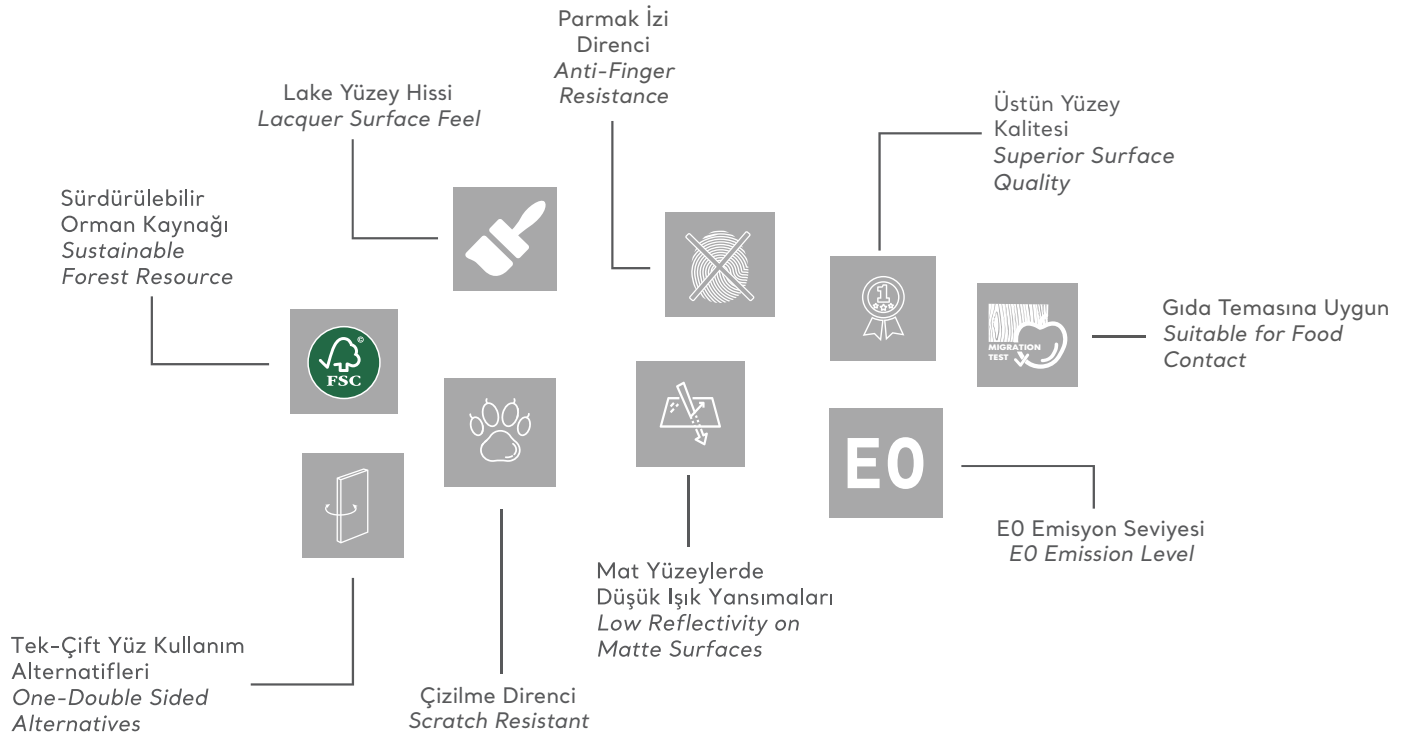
Parmak İzi
Direnci
*Anti-Finger Resistance*

Lake Yüzey Hissi
*Lacquer Surface Feel*

Üstün Yüzey Kalitesi
*Superior Surface Quality*

Sürdürülebilir Orman Kaynağı
*Sustainable Forest Resource*

FSC

MIGRATION TEST

Gıda Temasına Uygun
*Suitable for Food Contact*

E0

E0 Emisyon Seviyesi
*E0 Emission Level*

Mat Yüzeylerde Düşük Işık Yansımaları
*Low Reflectivity on Matte Surfaces*

Tek-Çift Yüz Kullanım Alternatifleri
*One-Double Sided Alternatives*

Çizilme Direnci
*Scratch Resistant*